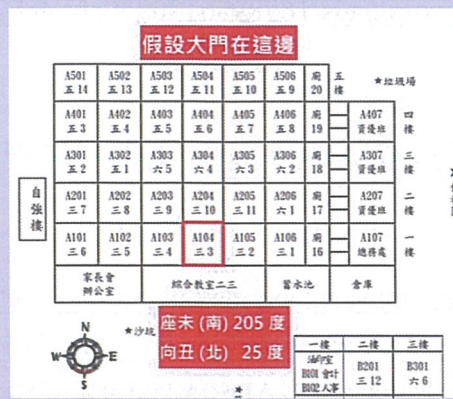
假設大門在這邊

| A501 五 14 | A502 五 13 | A503 五 12 | A504 五 11 | A505 五 10 | A506 五 9 | 廁 20 | 五樓 |
| A401 五 3 | A402 五 4 | A403 五 5 | A404 五 6 | A405 五 7 | A406 五 8 | 廁 19 | A407 資優班 | 四樓 |
| A301 三 2 | A302 三 1 | A303 六 5 | A304 六 4 | A305 六 3 | A306 六 2 | 廁 18 | A307 資優班 | 三樓 |
| A201 三 7 | A202 三 8 | A203 三 9 | A204 三 10 | A205 三 11 | A206 六 1 | 廁 17 | A207 資優班 | 二樓 |
| A101 三 6 | A102 三 5 | A103 三 4 | A104 三 3 | A105 三 2 | A106 三 1 | 廁 16 | A107 總務處 | 一樓 |

★垃圾場

自強樓

家長會辦公室

綜合教室二三

蓄水池

倉庫

★沙坑

座未 (南) 205 度
向丑 (北) 25 度

N
W
E
S

| 一樓 | 二樓 | 三樓 |
|---|---|---|
| 油印室 B101 會計 B102 人事 | B201 三 12 | B301 六 6 |